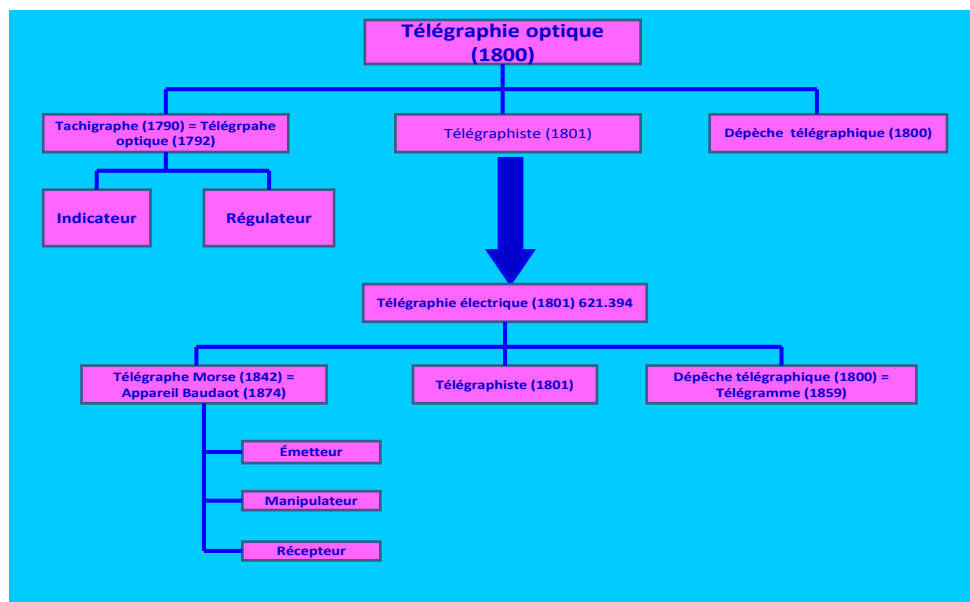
Télégraphie optique (1800)

Tachigraphe (1790) = Télégrpahe optique (1792)

Télégraphiste (1801)

Dépèche télégraphique (1800)

Indicateur

Régulateur

Télégraphie électrique (1801) 621.394

Télégraphe Morse (1842) = Appareil Baudaot (1874)

Télégraphiste (1801)

Dépêche télégraphique (1800) = Télégramme (1859)

Émetteur

Manipulateur

Récepteur